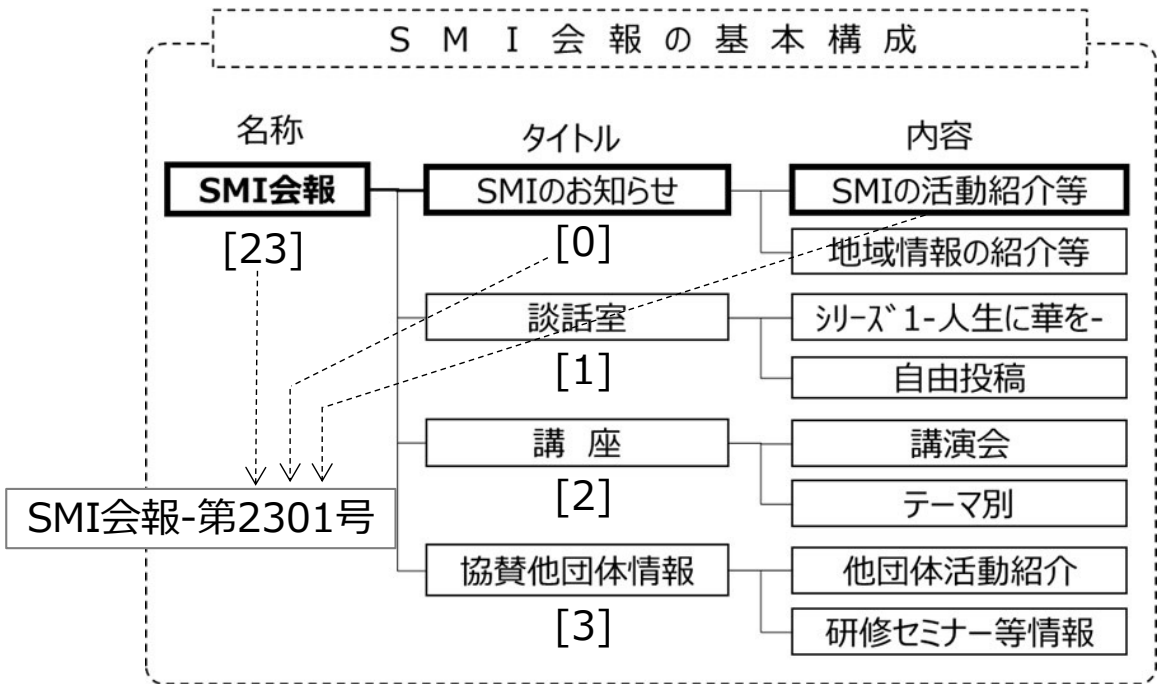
S M I 会 報 の 基 本 構 成

名称
SMI会報
[23]

タイトル
SMIのお知らせ
[0]
談話室
[1]
講 座
[2]
協賛他団体情報
[3]

内容
SMIの活動紹介等
地域情報の紹介等
ｼﾘｰｽﾞ 1-人生に華を-
自由投稿
講演会
テーマ別
他団体活動紹介
研修セミナー等情報

SMI会報-第2301号